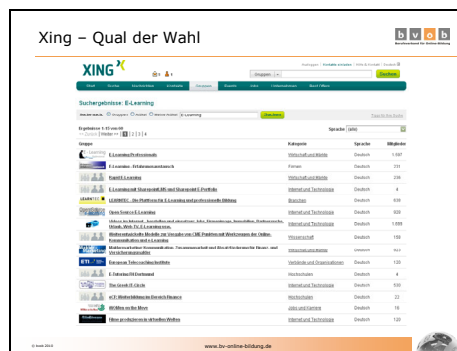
Xing – Qual der Wahl

b v o b
Berufsverband für Online-Bildung

XING

Gruppen

Suchen

Suchergebnisse: E-Learning

E-Learning

Ergebnisse 1-15 von 60
1 | 2 | 3 | 4

Sprache (alle)

| Gruppe | Kategorie | Sprache | Mitglieder |
|---|---|---|---|
| E-Learning Professionals | Wirtschaft und Märkte | Deutsch | 1.087 |
| E-Learning - Erfahrungsaustausch | Frauen | Deutsch | 231 |
| Rapid E-Learning | Wirtschaft und Märkte | Deutsch | 206 |
| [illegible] | Internet und Technologie | Deutsch | 4 |
| LEARNTEC - Die Plattform für E-Learning und professionelle Bildung | Branchen | Deutsch | 830 |
| Open Source E-Learning | Internet und Technologie | Deutsch | 920 |
| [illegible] | Internet und Technologie | Deutsch | 1.089 |
| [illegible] | Wissenschaft | Deutsch | 150 |
| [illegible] | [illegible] | Deutsch | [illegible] |
| European Telecoaching Institute | Verbände und Organisationen | Deutsch | 120 |
| E-Tutoring FH Dortmund | Hochschulen | Deutsch | 4 |
| The Greek IT Circle | Internet und Technologie | Deutsch | 530 |
| eCT-Weiterbildung im Bereich Finance | Hochschulen | Deutsch | 22 |
| Bildung von der Messe | Jobs und Karriere | Deutsch | 10 |
| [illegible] | Internet und Technologie | Deutsch | 120 |

© bvob 2010

www.bv-online-bildung.de